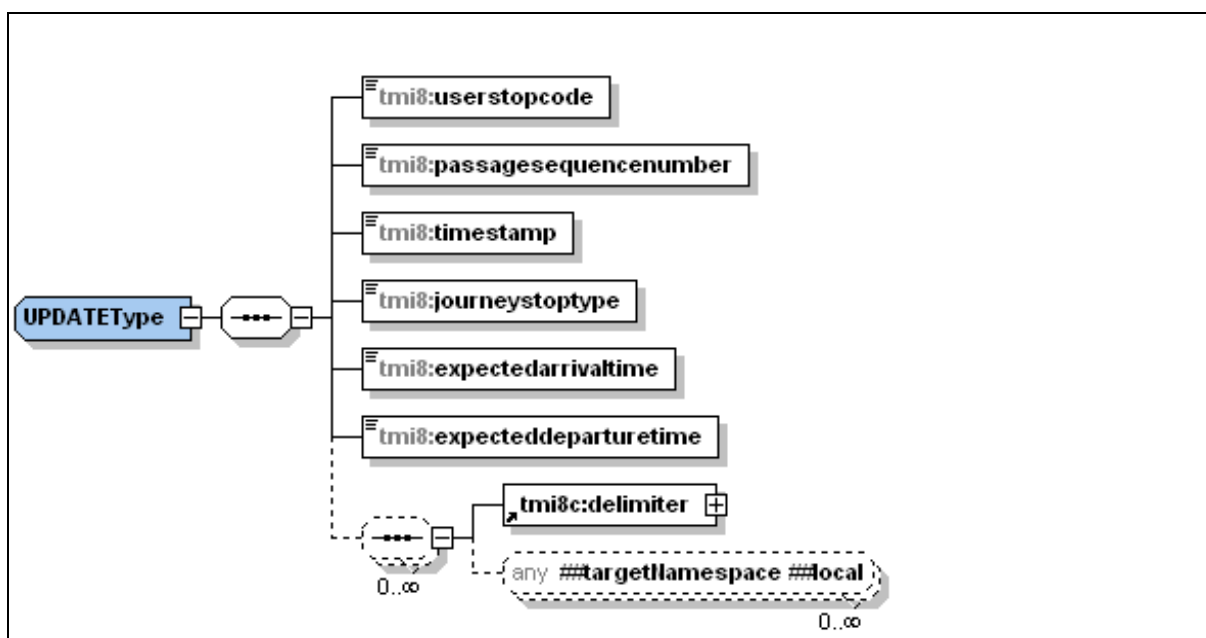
tmi8:userstopcode

tmi8:passagesequencenumber

tmi8:timestamp

UPDATEType

tmi8:journeystoptype

tmi8:expectedarrivaltime

tmi8:expecteddeparturetime

tmi8c:delimiter

0..∞

any ##targetNamespace ##local

0..∞